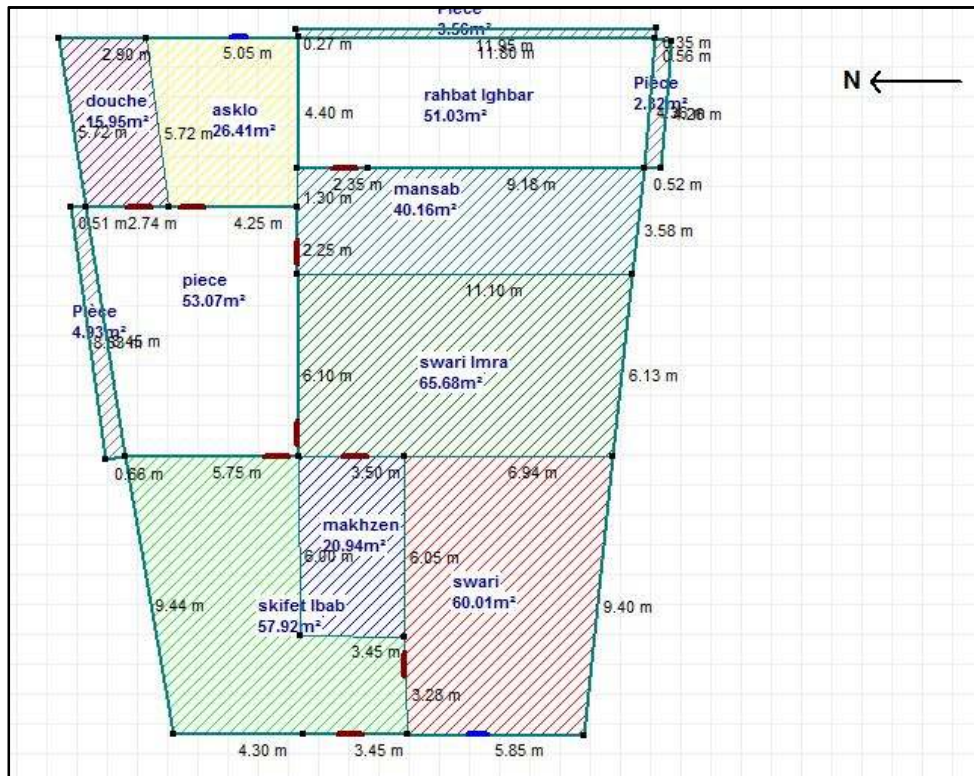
Piece
3.56m²
2.90 m
5.05 m
0.27 m
11.85 m
11.80 m
0.35 m
0.56 m
N
douche
15.95m²
5.72 m
asklo
26.41m²
5.72 m
4.40 m
rahbat lghbar
51.03m²
Pièce
2.32m²
5.26 m
2.35 m
mansab
40.16m²
9.18 m
0.52 m
1.30 m
0.51 m
2.74 m
4.25 m
2.25 m
3.58 m
piece
53.07m²
11.10 m
Pièce
4.93m²
8.85 m
6.10 m
swari lmra
65.68m²
6.13 m
0.66 m
5.75 m
3.50 m
6.94 m
makhzen
20.94m²
6.00 m
6.05 m
swari
60.01m²
9.44 m
skifet lbab
57.92m²
9.40 m
3.45 m
3.28 m
4.30 m
3.45 m
5.85 m